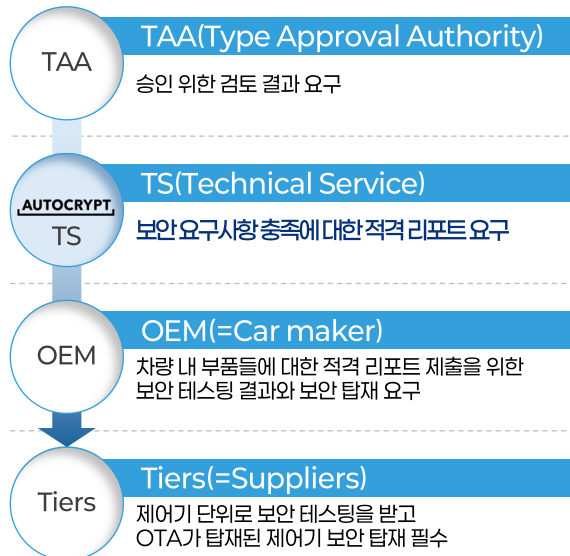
TAA

TAA(Type Approval Authority)

승인 위한 검토 결과 요구

AUTOCRYPT

TS

TS(Technical Service)

보안 요구사항 충족에 대한 적격 리포트 요구

OEM

OEM(=Car maker)

차량 내 부품들에 대한 적격 리포트 제출을 위한 보안 테스팅 결과와 보안 탑재 요구

Tiers

Tiers(=Suppliers)

제어기 단위로 보안 테스팅을 받고 OTA가 탑재된 제어기 보안 탑재 필수